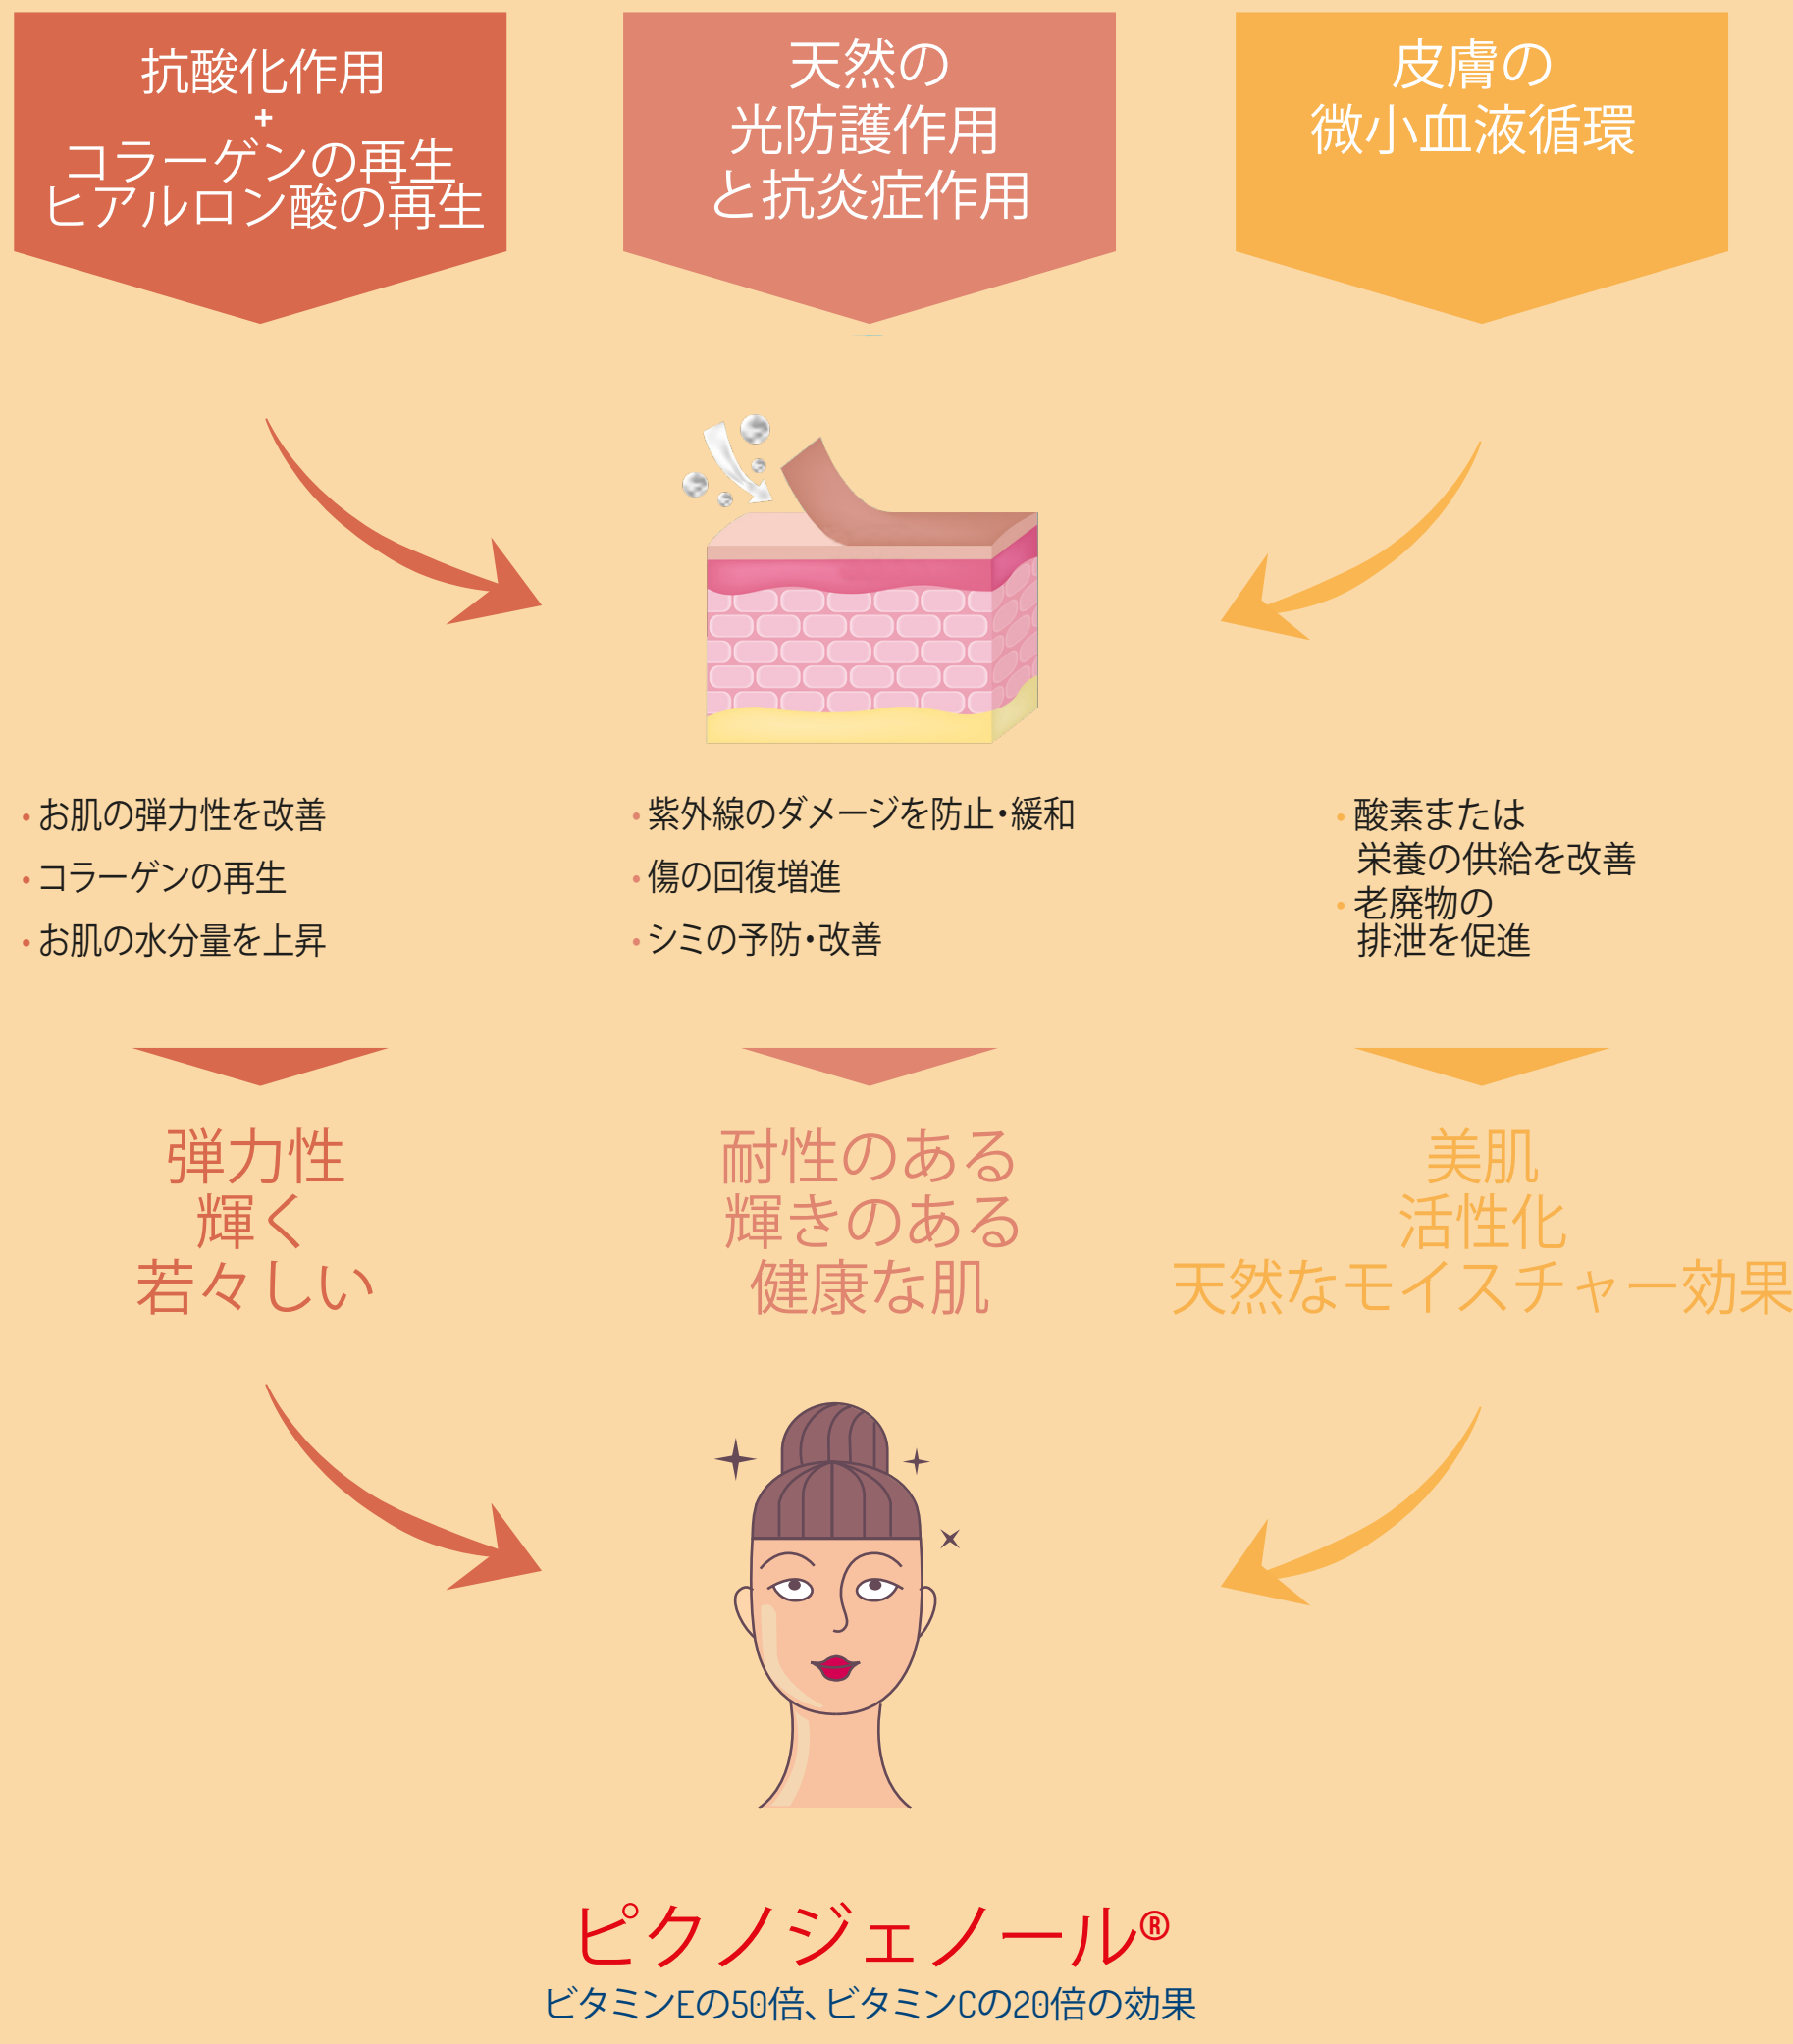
抗酸化作用
+
コラーゲンの再生
ヒアルロン酸の再生

天然の
光防護作用
と抗炎症作用

皮膚の
微小血液循環

• お肌の弾力性を改善
• コラーゲンの再生
• お肌の水分量を上昇

• 紫外線のダメージを防止・緩和
• 傷の回復増進
• シミの予防・改善

• 酸素または
栄養の供給を改善
• 老廃物の
排泄を促進

弾力性
輝く
若々しい

耐性のある
輝きのある
健康な肌

美肌
活性化
天然なモイスチャー効果

ピクノジェノール®
ビタミンEの50倍、ビタミンCの20倍の効果